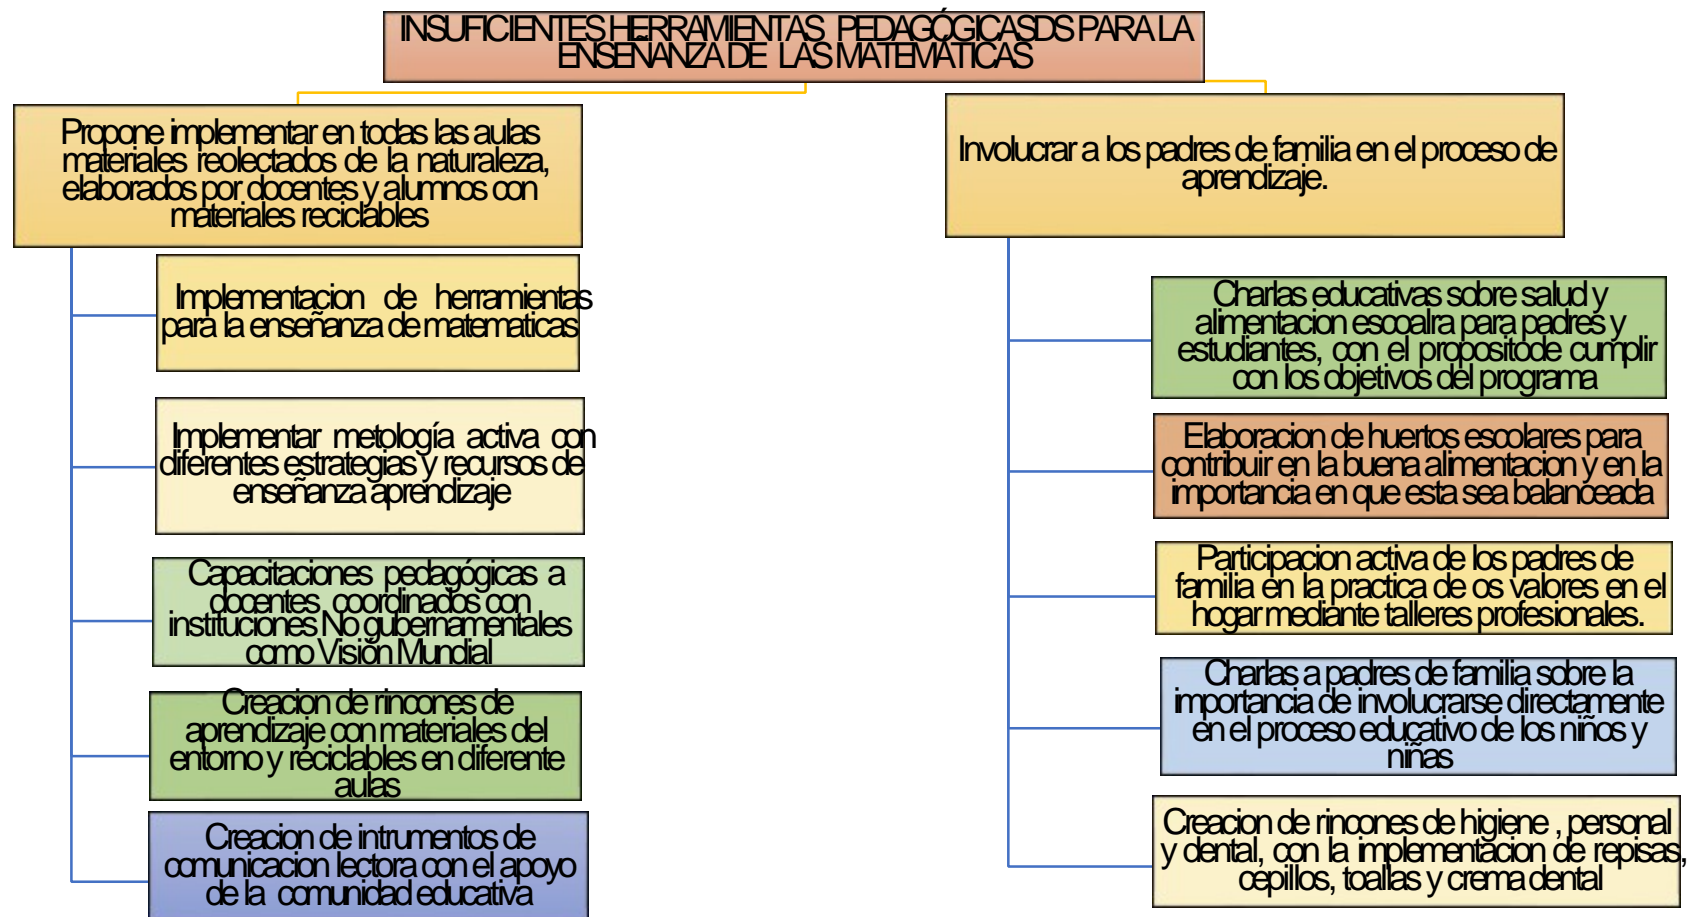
INSUFICIENTES HERRAMIENTAS PEDAGÓGICASDS PARA LA ENSEÑANZA DE LAS MATEMÁTICAS

Propone implementar en todas las aulas materiales reolectados de la naturaleza, elaborados por docentes y alumnos con materiales reciclables

Implementacion de herramientas para la enseñanza de matematicas

Implementar metología activa con diferentes estrategias y recursos de enseñanza aprendizaje

Capacitaciones pedagógicas a docentes coordinados con instituciones No gubernamentales como Visión Mundial

Creacion de rincones de aprendizaje con materiales del entorno y reciclables en diferente aulas

Creacion de intrumentos de comunicacion lectora con el apoyo de la comunidad educativa

Involucrar a los padres de familia en el proceso de aprendizaje.

Charlas educativas sobre salud y alimentacion escoalra para padres y estudiantes, con el propositode cumplir con los objetivos del programa

Elaboracion de huertos escolares para contribuir en la buena alimentacion y en la importancia en que esta sea balanceada

Participacion activa de los padres de familia en la practica de os valores en el hogar mediante talleres profesionales.

Charlas a padres de familia sobre la importancia de involucrarse directamente en el proceso educativo de los niños y niñas

Creacion de rincones de higiene , personal y dental, con la implementacion de repisas, cepillos, toallas y crema dental